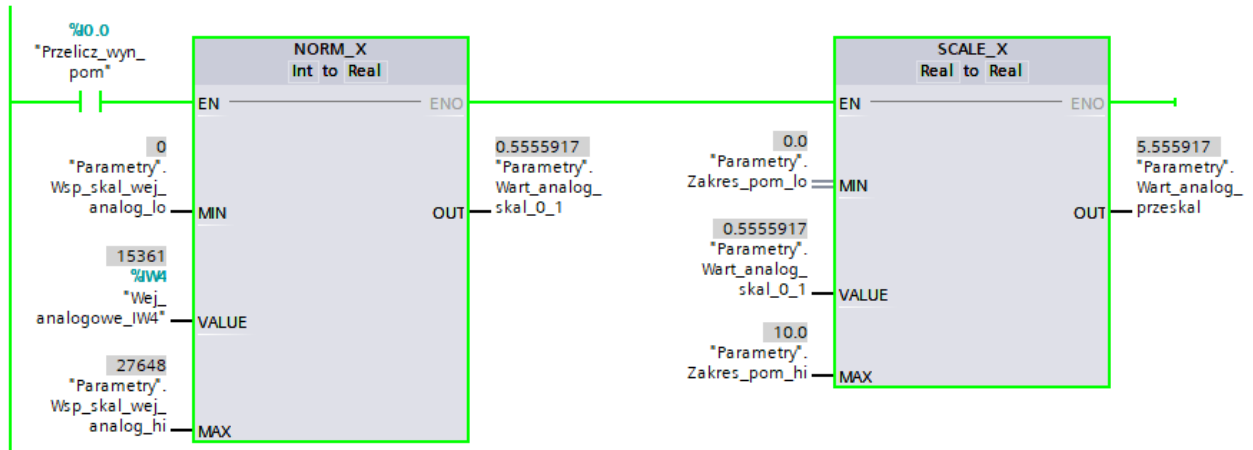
%I0.0
"Przelicz_wyn_pom"

NORM_X
Int to Real
EN
ENO
0
"Parametry".
Wsp_skal_wej_analog_lo
MIN
15361
%IW4
"Wej_analogowe_IW4"
VALUE
27648
"Parametry".
Wsp_skal_wej_analog_hi
MAX
OUT
0.5555917
"Parametry".
Wart_analog_skal_0_1

SCALE_X
Real to Real
EN
ENO
0.0
"Parametry".
Zakres_pom_lo
MIN
0.5555917
"Parametry".
Wart_analog_skal_0_1
VALUE
10.0
"Parametry".
Zakres_pom_hi
MAX
OUT
5.555917
"Parametry".
Wart_analog_przeskal